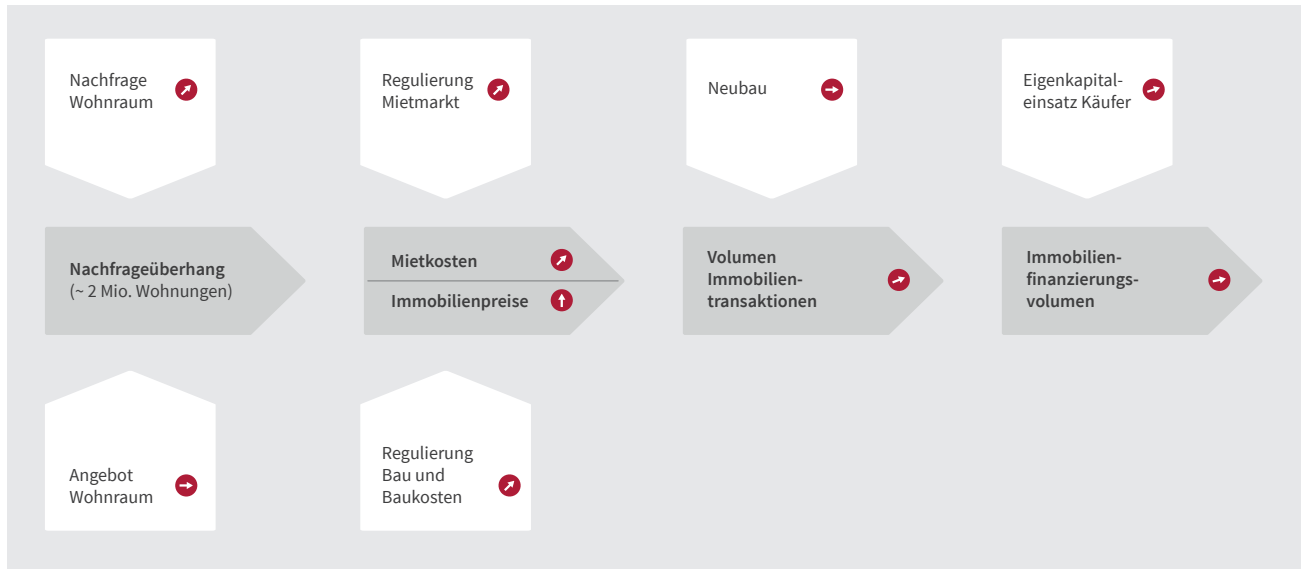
Nachfrage Wohnraum

Regulierung Mietmarkt

Neubau

Eigenkapitaleinsatz Käufer

Nachfrageüberhang
(~ 2 Mio. Wohnungen)

Mietkosten

Immobilienpreise

Volumen Immobilientransaktionen

Immobilienfinanzierungsvolumen

Angebot Wohnraum

Regulierung Bau und Baukosten